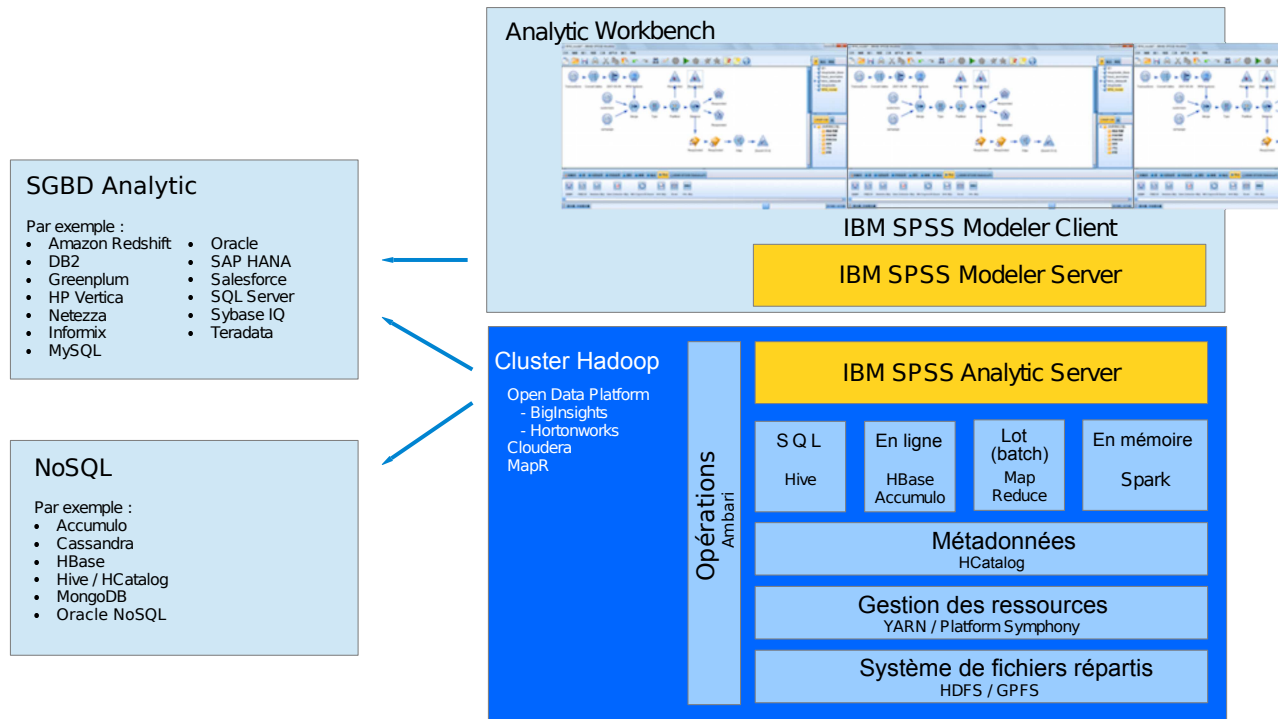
Analytic Workbench

IBM SPSS Modeler Client

IBM SPSS Modeler Server

SGBD Analytic

Par exemple :
- Amazon Redshift
- DB2
- Greenplum
- HP Vertica
- Netezza
- Informix
- MySQL

- Oracle
- SAP HANA
- Salesforce
- SQL Server
- Sybase IQ
- Teradata

NoSQL

Par exemple :
- Accumulo
- Cassandra
- HBase
- Hive / HCatalog
- MongoDB
- Oracle NoSQL

Cluster Hadoop

Open Data Platform
- BigInsights
- Hortonworks
Cloudera
MapR

Opérations
Ambari

IBM SPSS Analytic Server

| SQL Hive | En ligne HBase Accumulo | Lot (batch) Map Reduce | En mémoire Spark |
|---|---|---|---|

Métadonnées
HCatalog

Gestion des ressources
YARN / Platform Symphony

Système de fichiers répartis
HDFS / GPFS